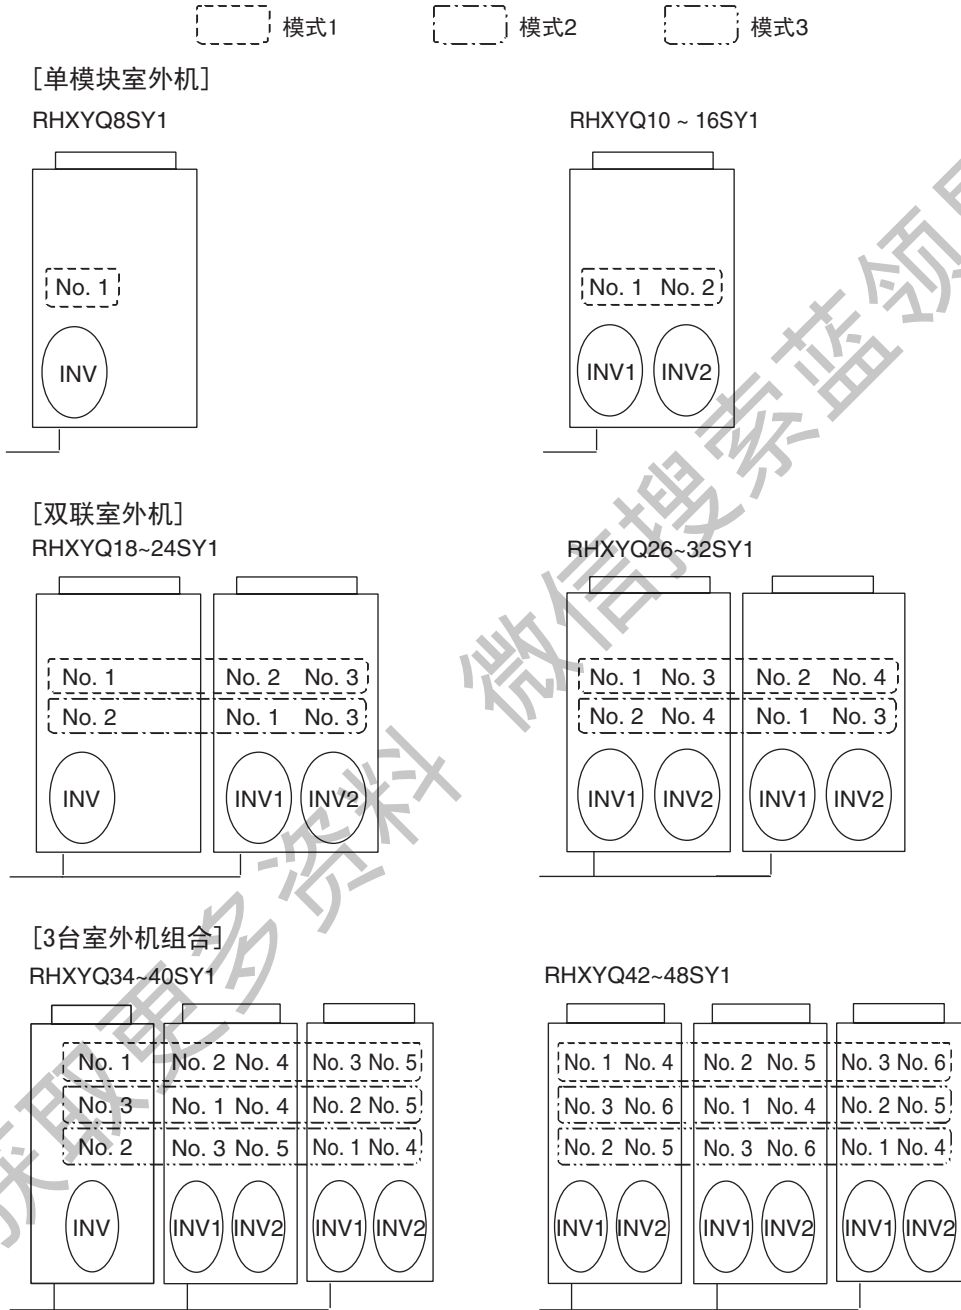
模式1 模式2 模式3

[单模块室外机]

RHXYQ8SY1

No. 1

INV

RHXYQ10 ~ 16SY1

No. 1 No. 2

INV1 INV2

[双联室外机]

RHXYQ18~24SY1

No. 1 No. 2 No. 3

No. 2 No. 1 No. 3

INV INV1 INV2

RHXYQ26~32SY1

No. 1 No. 3 No. 2 No. 4

No. 2 No. 4 No. 1 No. 3

INV1 INV2 INV1 INV2

[3台室外机组合]

RHXYQ34~40SY1

No. 1 No. 2 No. 4 No. 3 No. 5

No. 3 No. 1 No. 4 No. 2 No. 5

No. 2 No. 3 No. 5 No. 1 No. 4

INV INV1 INV2 INV1 INV2

RHXYQ42~48SY1

No. 1 No. 4 No. 2 No. 5 No. 3 No. 6

No. 3 No. 6 No. 1 No. 4 No. 2 No. 5

No. 2 No. 5 No. 3 No. 6 No. 1 No. 4

INV1 INV2 INV1 INV2 INV1 INV2

微信搜索蓝领 获取更多资料